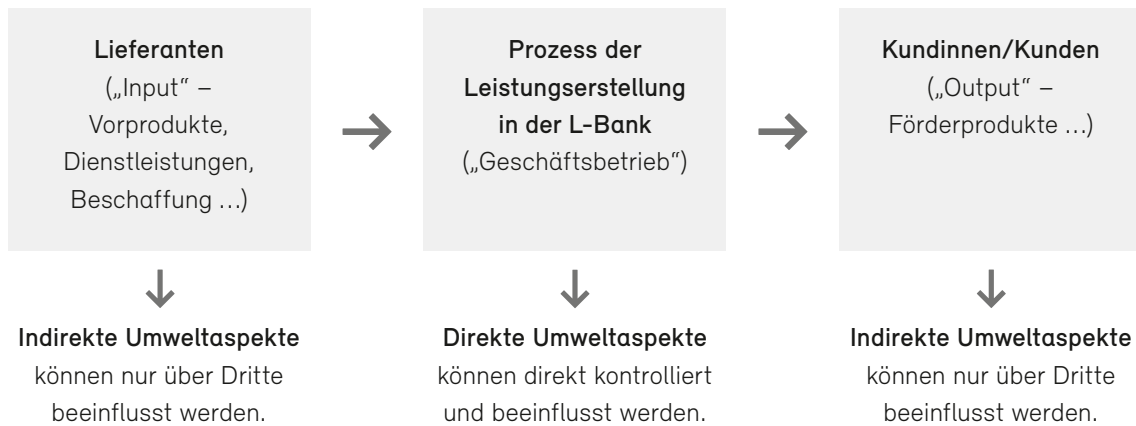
Lieferanten
(„Input“ – Vorprodukte, Dienstleistungen, Beschaffung …)

Prozess der Leistungserstellung in der L-Bank
(„Geschäftsbetrieb“)

Kundinnen/Kunden
(„Output“ – Förderprodukte …)

Indirekte Umweltaspekte
können nur über Dritte beeinflusst werden.

Direkte Umweltaspekte
können direkt kontrolliert und beeinflusst werden.

Indirekte Umweltaspekte
können nur über Dritte beeinflusst werden.